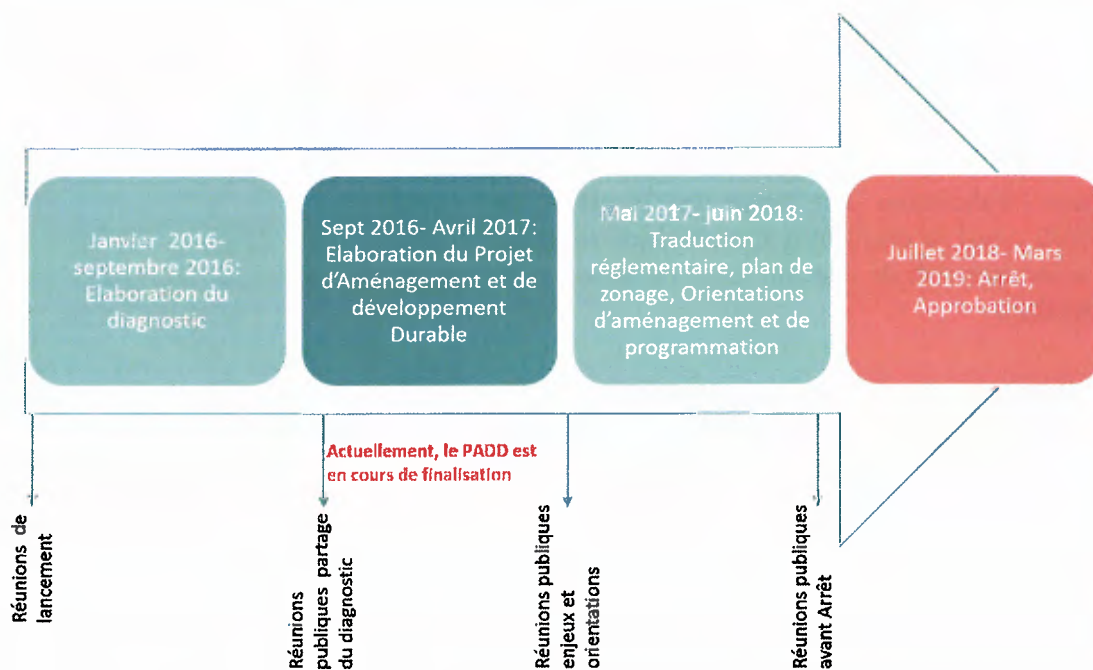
Janvier 2016-septembre 2016: Elaboration du diagnostic

Sept 2016- Avril 2017: Elaboration du Projet d'Aménagement et de développement Durable

Mai 2017- juin 2018: Traduction réglementaire, plan de zonage, Orientations d'aménagement et de programmation

Juillet 2018- Mars 2019: Arrêt, Approbation

Actuellement, le PADD est en cours de finalisation

Réunions de lancement

Réunions publiques partage du diagnostic

Réunions publiques enjeux et orientations

Réunions publiques avant Arrêt